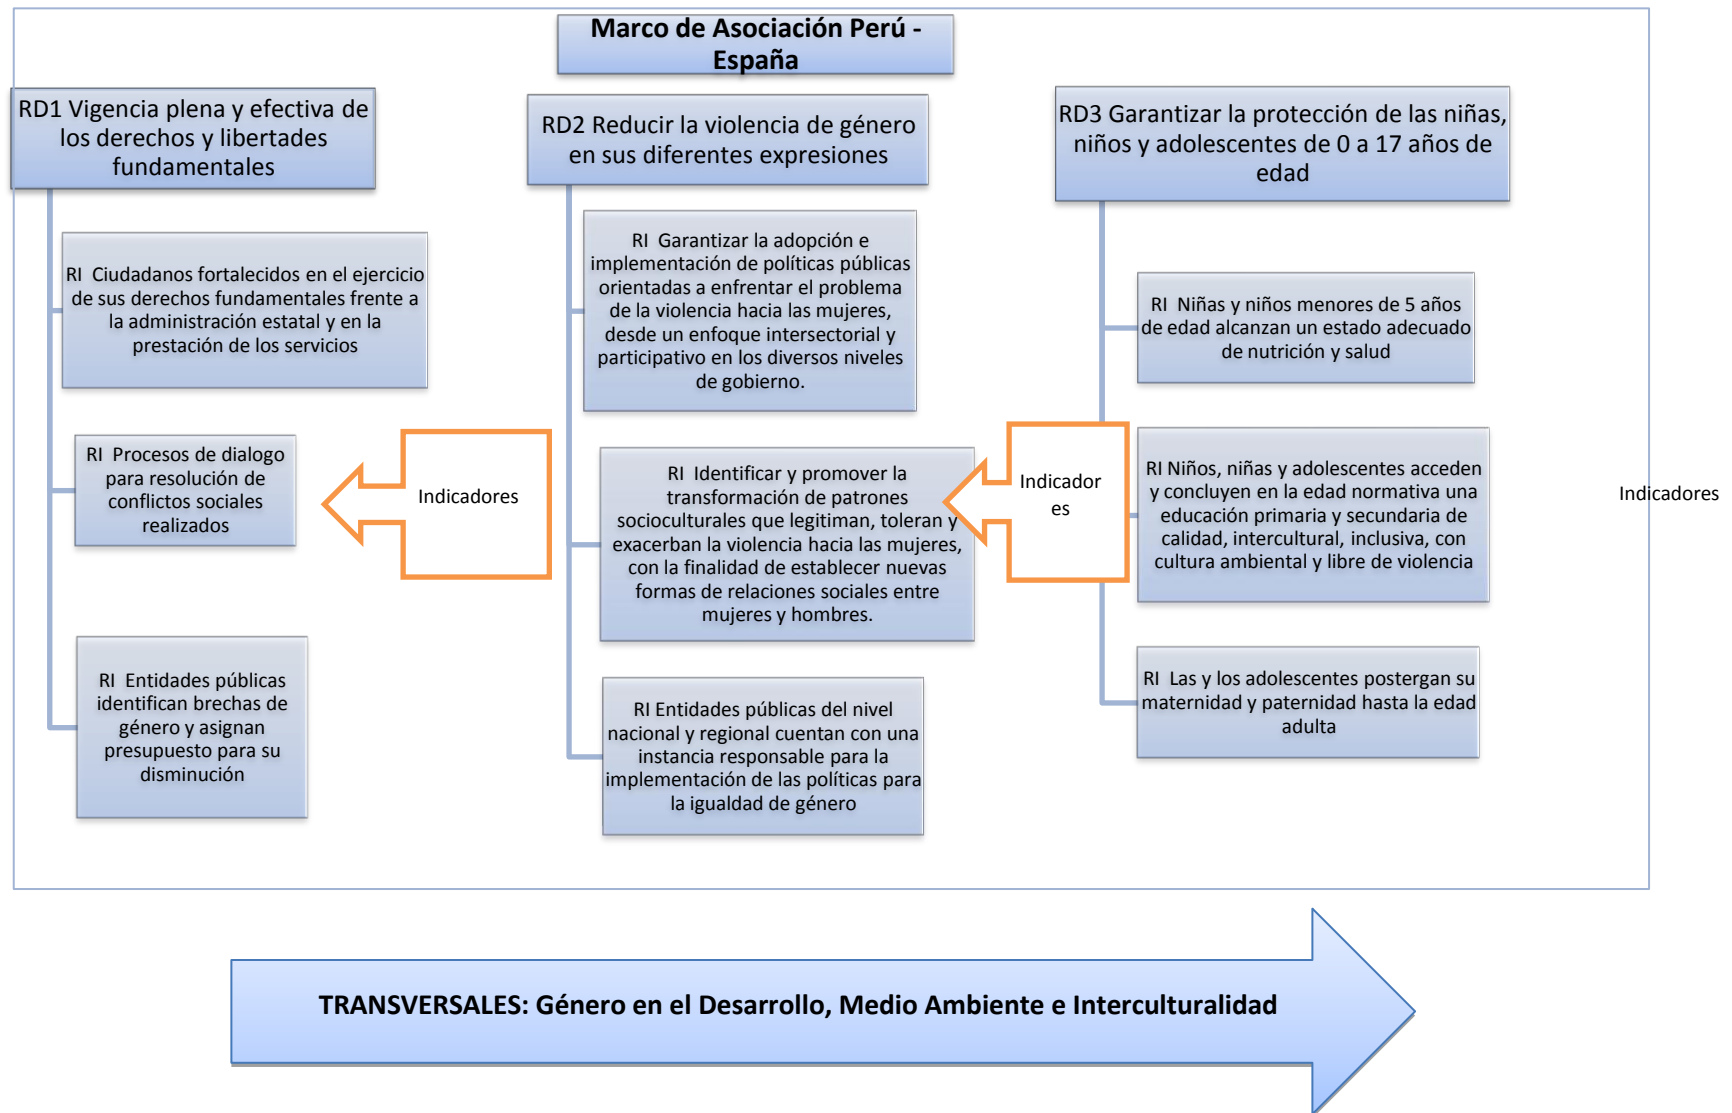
Marco de Asociación Perú - España

RD1 Vigencia plena y efectiva de los derechos y libertades fundamentales

RI Ciudadanos fortalecidos en el ejercicio de sus derechos fundamentales frente a la administración estatal y en la prestación de los servicios

RI Procesos de dialogo para resolución de conflictos sociales realizados

RI Entidades públicas identifican brechas de género y asignan presupuesto para su disminución

Indicadores

RD2 Reducir la violencia de género en sus diferentes expresiones

RI Garantizar la adopción e implementación de políticas públicas orientadas a enfrentar el problema de la violencia hacia las mujeres, desde un enfoque intersectorial y participativo en los diversos niveles de gobierno.

RI Identificar y promover la transformación de patrones socioculturales que legitiman, toleran y exacerban la violencia hacia las mujeres, con la finalidad de establecer nuevas formas de relaciones sociales entre mujeres y hombres.

RI Entidades públicas del nivel nacional y regional cuentan con una instancia responsable para la implementación de las políticas para la igualdad de género

Indicadores

RD3 Garantizar la protección de las niñas, niños y adolescentes de 0 a 17 años de edad

RI Niñas y niños menores de 5 años de edad alcanzan un estado adecuado de nutrición y salud

RI Niños, niñas y adolescentes acceden y concluyen en la edad normativa una educación primaria y secundaria de calidad, intercultural, inclusiva, con cultura ambiental y libre de violencia

RI Las y los adolescentes postergan su maternidad y paternidad hasta la edad adulta

Indicadores

TRANSVERSALES: Género en el Desarrollo, Medio Ambiente e Interculturalidad